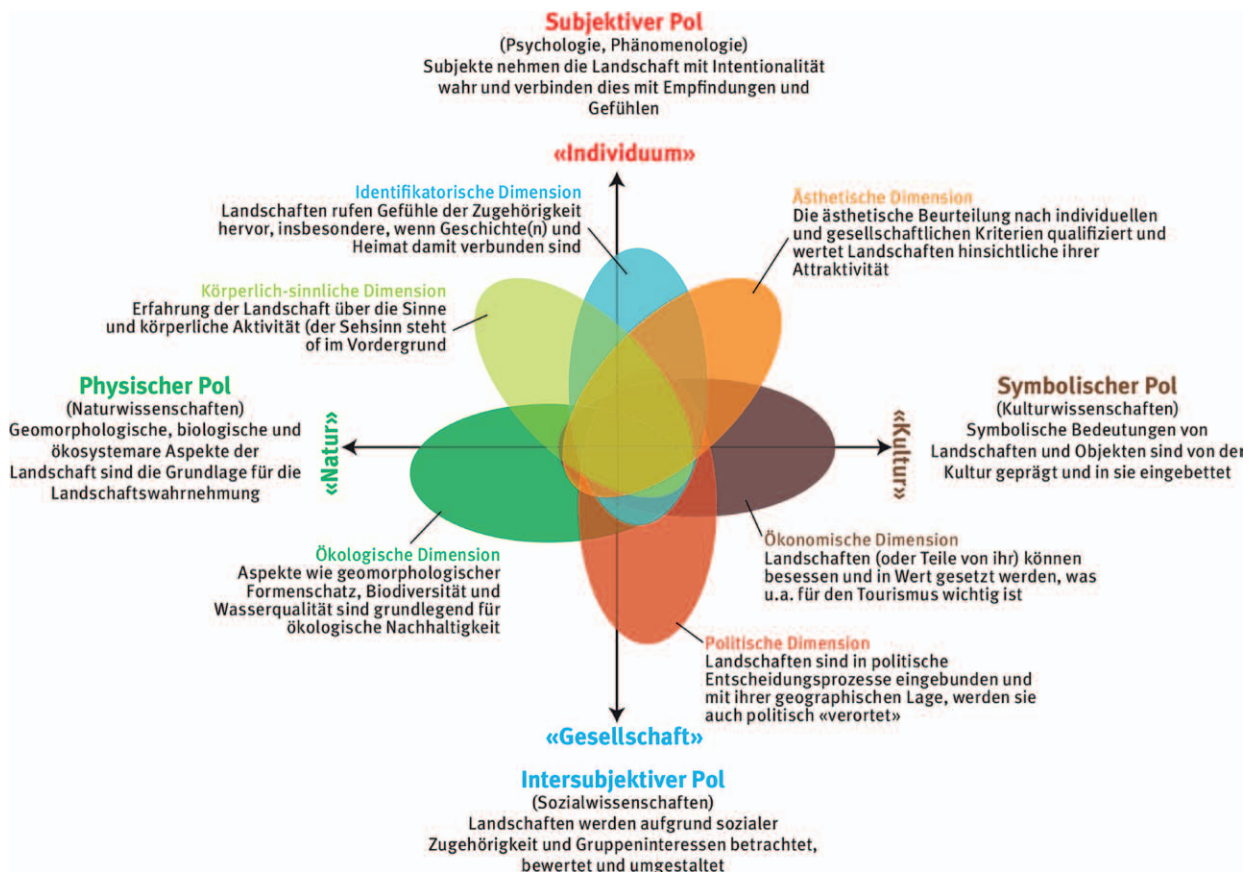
Subjektiver Pol
(Psychologie, Phänomenologie)
Subjekte nehmen die Landschaft mit Intentionalität wahr und verbinden dies mit Empfindungen und Gefühlen

«Individuum»

Identifikatorische Dimension
Landschaften rufen Gefühle der Zugehörigkeit hervor, insbesondere, wenn Geschichte(n) und Heimat damit verbunden sind

Ästhetische Dimension
Die ästhetische Beurteilung nach individuellen und gesellschaftlichen Kriterien qualifiziert und wertet Landschaften hinsichtliche ihrer Attraktivität

Körperlich-sinnliche Dimension
Erfahrung der Landschaft über die Sinne und körperliche Aktivität (der Sehsinn steht of im Vordergrund

Physischer Pol
(Naturwissenschaften)
Geomorphologische, biologische und ökosystemare Aspekte der Landschaft sind die Grundlage für die Landschaftswahrnehmung

«Natur»

«Kultur»

Symbolischer Pol
(Kulturwissenschaften)
Symbolische Bedeutungen von Landschaften und Objekten sind von der Kultur geprägt und in sie eingebettet

Ökonomische Dimension
Landschaften (oder Teile von ihr) können besessen und in Wert gesetzt werden, was u.a. für den Tourismus wichtig ist

Ökologische Dimension
Aspekte wie geomorphologischer Formenschatz, Biodiversität und Wasserqualität sind grundlegend für ökologische Nachhaltigkeit

Politische Dimension
Landschaften sind in politische Entscheidungsprozesse eingebunden und mit ihrer geographischen Lage, werden sie auch politisch «verortet»

«Gesellschaft»

Intersubjektiver Pol
(Sozialwissenschaften)
Landschaften werden aufgrund sozialer Zugehörigkeit und Gruppeninteressen betrachtet, bewertet und umgestaltet